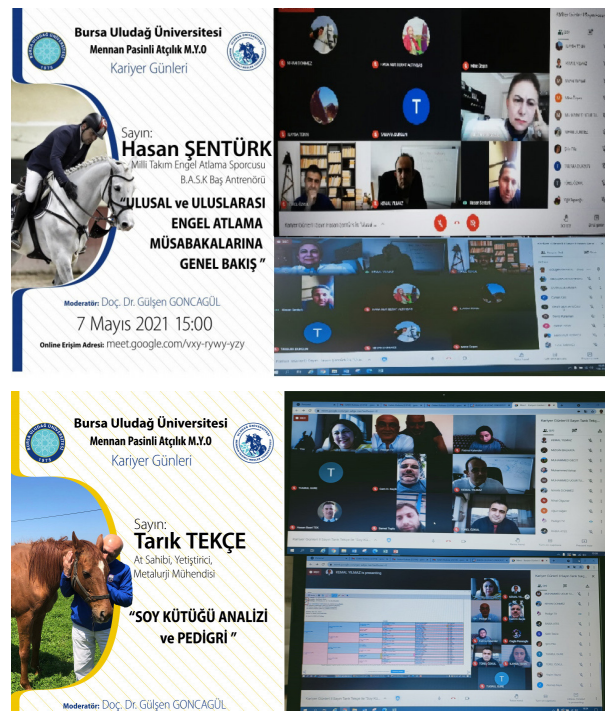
Bursa Uludağ Üniversitesi
Mennan Pasinli Atçılık M.Y.O
Kariyer Günleri

Sayın:
Hasan ŞENTÜRK
Milli Takım Engel Atlama Sporcusu
B.A.S.K Baş Antrenörü

"ULUSAL ve ULUSLARASI ENGEL ATLAMA MÜSABAKALARINA GENEL BAKIŞ"

Moderatör: Doç. Dr. Gülşen GONCAGÜL
7 Mayıs 2021 15:00
Online Erişim Adresi: meet.google.com/vxy-rywy-yzy

Bursa Uludağ Üniversitesi
Mennan Pasinli Atçılık M.Y.O
Kariyer Günleri

Sayın:
Tarık TEKÇE
At Sahibi, Yetiştirici, Metalurji Mühendisi

"SOY KÜTÜĞÜ ANALİZİ ve PEDİGRİ"

Moderatör: Doç. Dr. Gülşen GONCAGÜL